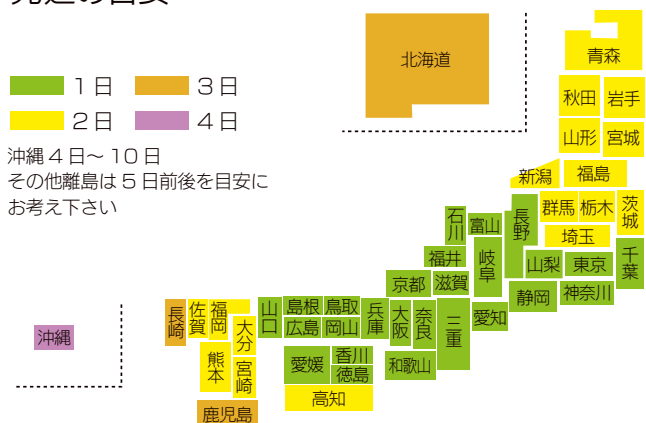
1日
3日
2日
4日

沖縄４日～１０日
その他離島は５日前後を目安にお考え下さい

北海道
青森
秋田
岩手
山形
宮城
新潟
福島
石川
富山
長野
群馬
栃木
茨城
埼玉
福井
岐阜
山梨
東京
千葉
京都
滋賀
静岡
神奈川
長崎
佐賀
福岡
山口
島根
鳥取
兵庫
大阪
奈良
三重
愛知
大分
広島
岡山
熊本
宮崎
愛媛
香川
徳島
和歌山
高知
鹿児島
沖縄